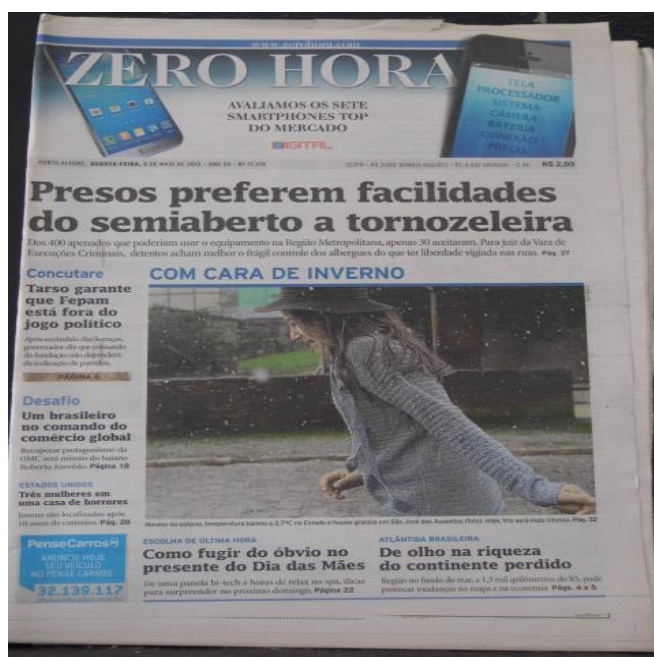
www.zerohora.com

ZERO HORA

AVALIAMOS OS SETE SMARTPHONES TOP DO MERCADO

DIGITAL

TELA
PROCESSADOR
SISTEMA
CÂMERA
BATERIA
CONEXÃO
PREÇO

PORTO ALEGRE, QUARTA-FEIRA, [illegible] DE MAIO DE 2013 - ANO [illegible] - Nº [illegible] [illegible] R$ 2,50

Presos preferem facilidades do semiaberto a tornozeleira

Dos 400 apenados que poderiam usar o equipamento na Região Metropolitana, apenas 30 aceitaram. Para juiz da Vara de Execuções Criminais, detentos acham melhor o frágil controle dos albergues do que ter liberdade vigiada nas ruas. Pág. 37

Concutare

Tarso garante que Fepam está fora do jogo político

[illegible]

PÁGINA 6

Desafio

Um brasileiro no comando do comércio global

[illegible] OMC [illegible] Roberto Azevêdo. Página 18

ESTADOS UNIDOS

Três mulheres em uma casa de horrores

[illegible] Pág. 28

PenseCarros

ANUNCIE HOJE SEU VEÍCULO NO PENSE CARROS

32.139.117

COM CARA DE INVERNO

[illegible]

ESCOLHA DE ÚLTIMA HORA

Como fugir do óbvio no presente do Dia das Mães

De uma panela hi-tech a horas de relax no spa, dicas para surpreender no próximo domingo. Página 22

ATLÂNTIDA BRASILEIRA

De olho na riqueza do continente perdido

Região no fundo do mar, a 1,5 mil quilômetros do RS, pode provocar mudanças no mapa e na economia. Págs. 4 a 5